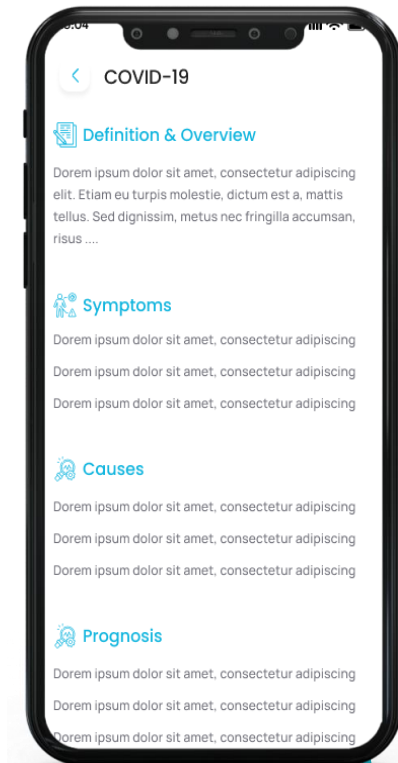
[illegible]:04

<

COVID-19

Definition & Overview

Dorem ipsum dolor sit amet, consectetur adipiscing elit. Etiam eu turpis molestie, dictum est a, mattis tellus. Sed dignissim, metus nec fringilla accumsan, risus ....

Symptoms

Dorem ipsum dolor sit amet, consectetur adipiscing

Dorem ipsum dolor sit amet, consectetur adipiscing

Dorem ipsum dolor sit amet, consectetur adipiscing

Causes

Dorem ipsum dolor sit amet, consectetur adipiscing

Dorem ipsum dolor sit amet, consectetur adipiscing

Dorem ipsum dolor sit amet, consectetur adipiscing

Prognosis

Dorem ipsum dolor sit amet, consectetur adipiscing

Dorem ipsum dolor sit amet, consectetur adipiscing

Dorem ipsum dolor sit amet, consectetur adipiscing